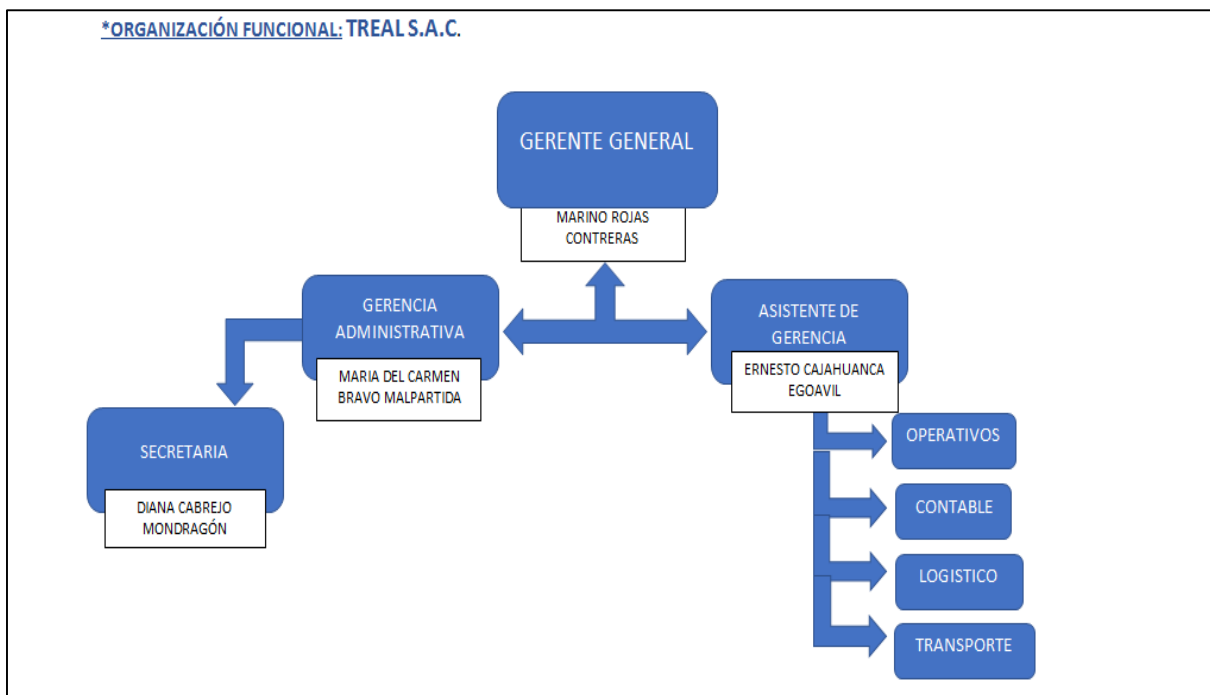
*ORGANIZACIÓN FUNCIONAL: TREAL S.A.C.

GERENTE GENERAL

MARINO ROJAS CONTRERAS

GERENCIA ADMINISTRATIVA

MARIA DEL CARMEN BRAVO MALPARTIDA

ASISTENTE DE GERENCIA

ERNESTO CAJAHUANCA EGOAVIL

SECRETARIA

DIANA CABREJO MONDRAGÓN

OPERATIVOS

CONTABLE

LOGISTICO

TRANSPORTE